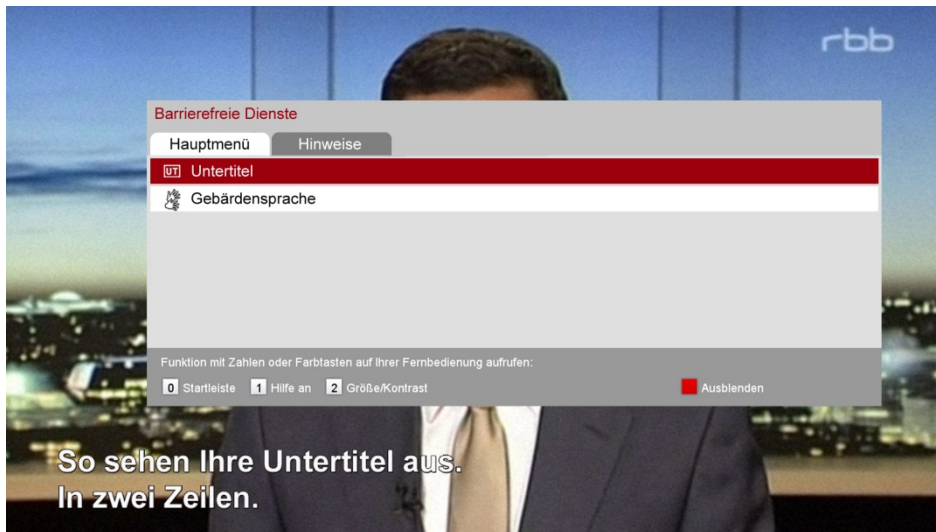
rbb

Barrierefreie Dienste

Hauptmenü | Hinweise

UT Untertitel

Gebärdensprache

Funktion mit Zahlen oder Farbtasten auf Ihrer Fernbedienung aufrufen:

0 Startleiste 1 Hilfe an 2 Größe/Kontrast

Ausblenden

So sehen Ihre Untertitel aus.
In zwei Zeilen.